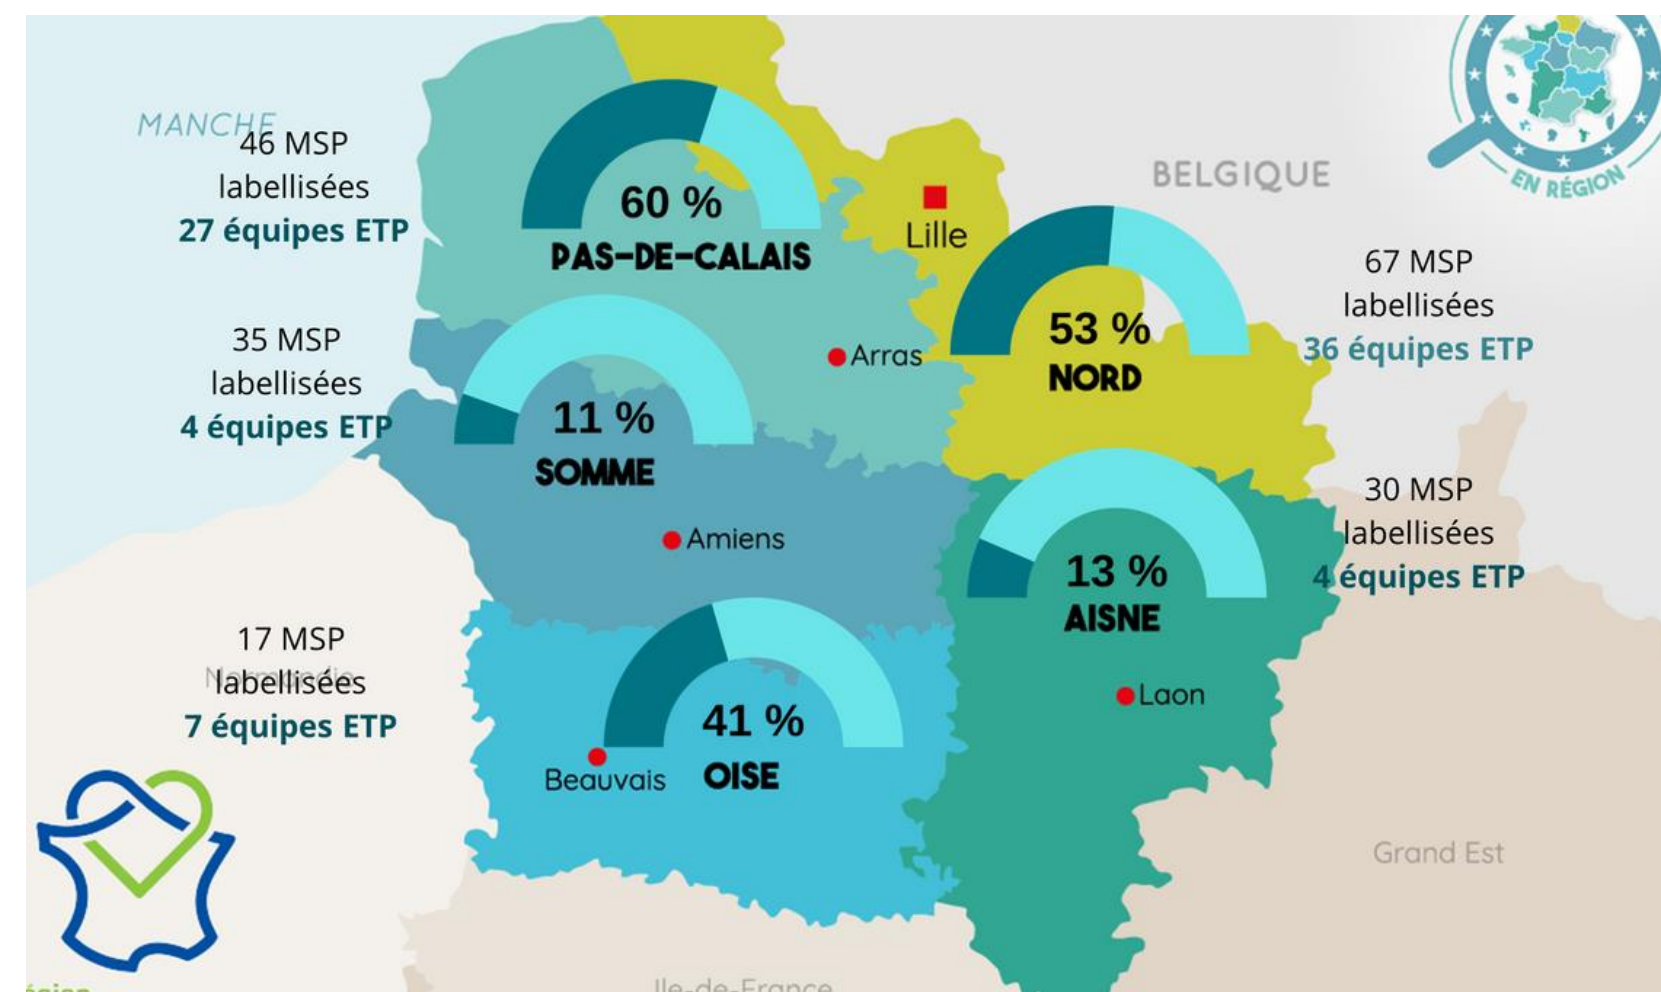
MANCHE
46 MSP
labellisées
27 équipes ETP

60 %
PAS-DE-CALAIS

Lille

BELGIQUE

EN RÉGION

67 MSP
labellisées
36 équipes ETP

53 %
NORD

Arras

35 MSP
labellisées
4 équipes ETP

11 %
SOMME

Amiens

30 MSP
labellisées
4 équipes ETP

13 %
AISNE

Laon

17 MSP
labellisées
7 équipes ETP

Normandie

41 %
OISE

Beauvais

Grand Est

Ile-de-France

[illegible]